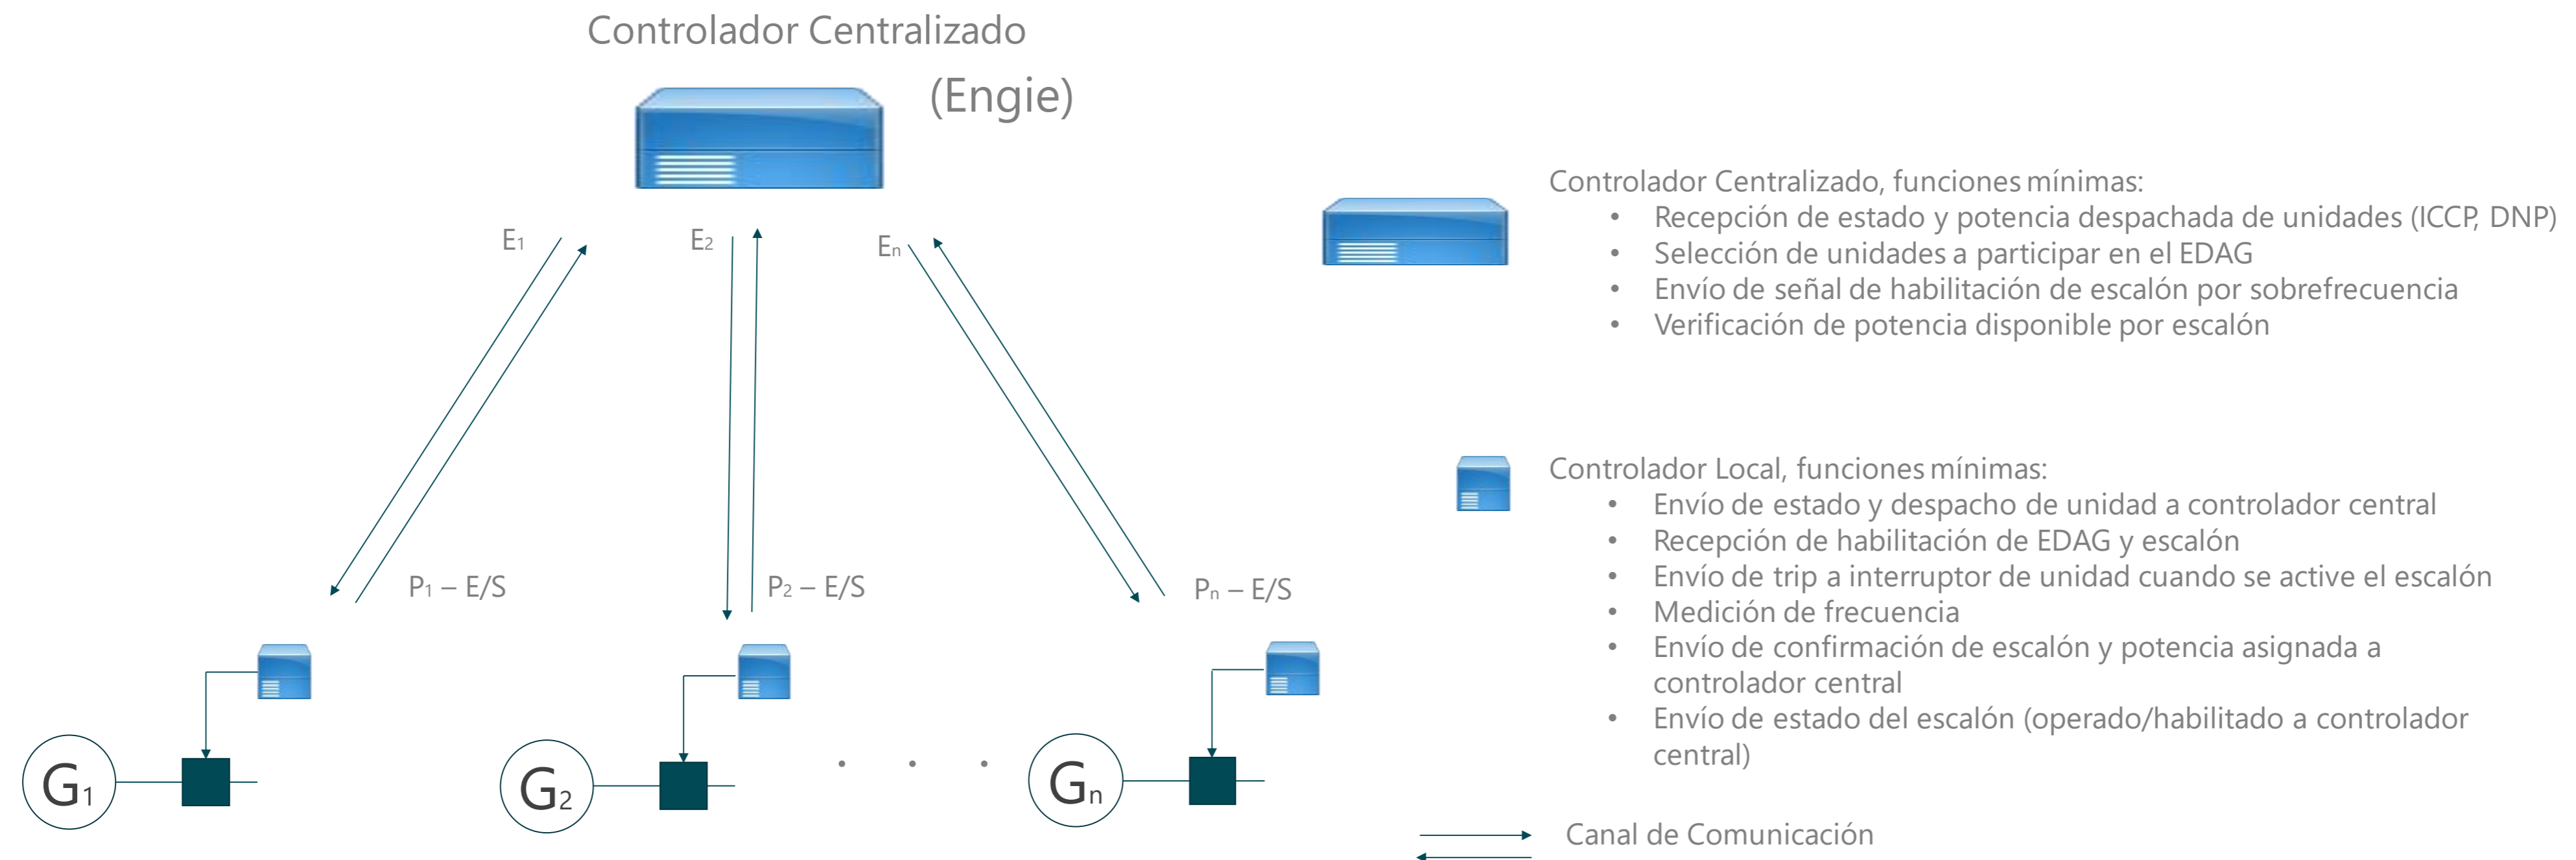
Controlador Centralizado

(Engie)

$E_1$

$E_2$

$E_n$

$P_1$ – E/S

$P_2$ – E/S

$P_n$ – E/S

$G_1$

$G_2$

. . .

$G_n$

Controlador Centralizado, funciones mínimas:
• Recepción de estado y potencia despachada de unidades (ICCP, DNP)
• Selección de unidades a participar en el EDAG
• Envío de señal de habilitación de escalón por sobrefrecuencia
• Verificación de potencia disponible por escalón

Controlador Local, funciones mínimas:
• Envío de estado y despacho de unidad a controlador central
• Recepción de habilitación de EDAG y escalón
• Envío de trip a interruptor de unidad cuando se active el escalón
• Medición de frecuencia
• Envío de confirmación de escalón y potencia asignada a controlador central
• Envío de estado del escalón (operado/habilitado a controlador central)

Canal de Comunicación